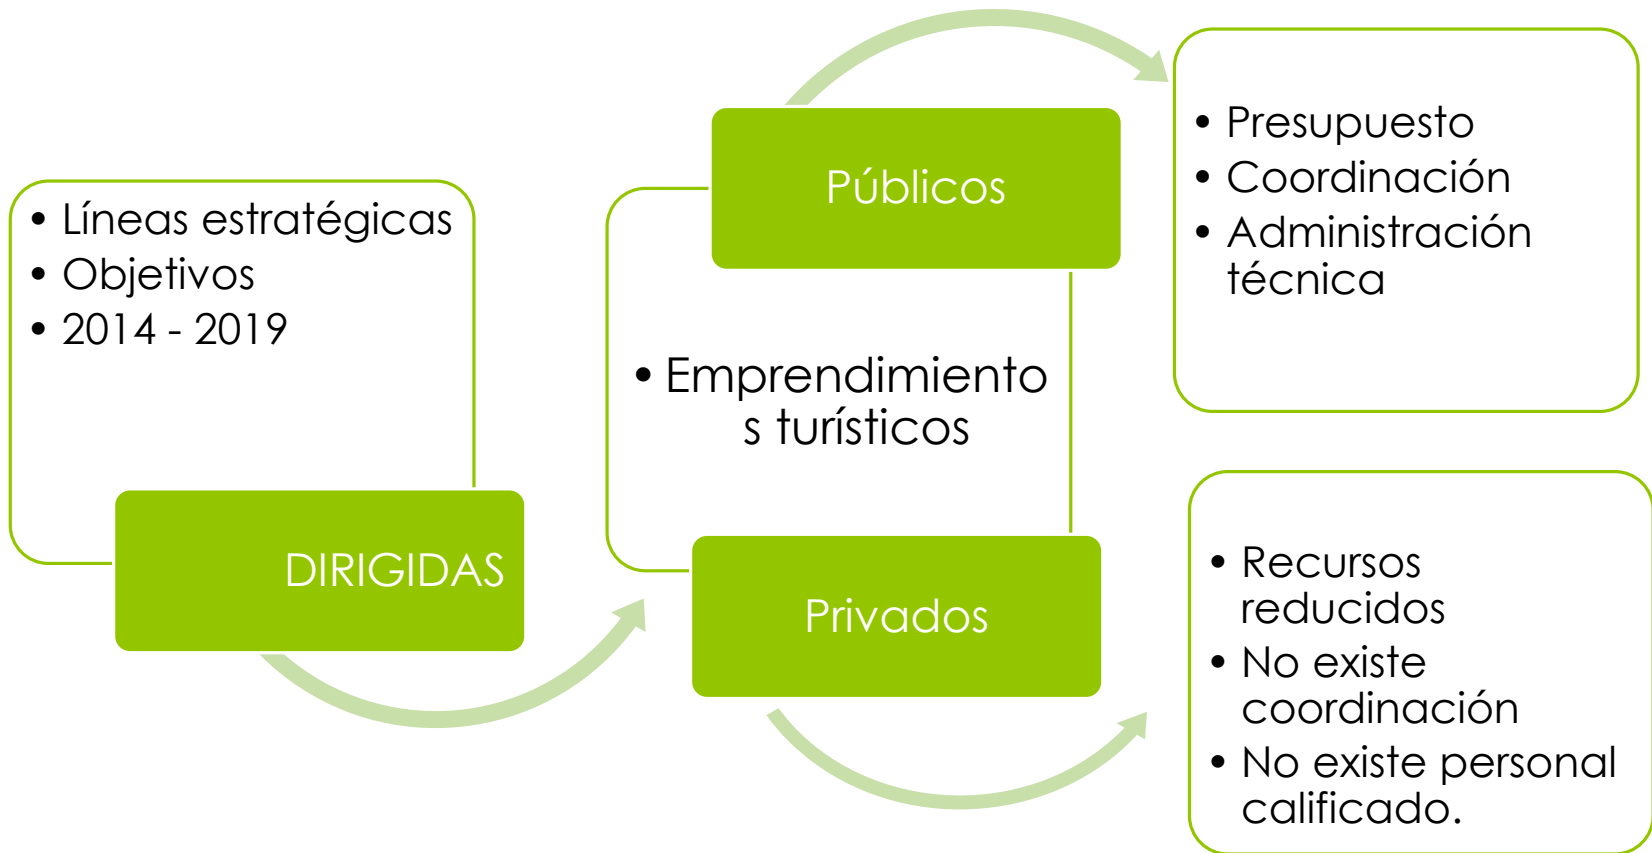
- Líneas estratégicas
- Objetivos
- 2014 - 2019

DIRIGIDAS

Públicos

- Emprendimientos turísticos

Privados

- Presupuesto
- Coordinación
- Administración técnica

- Recursos reducidos
- No existe coordinación
- No existe personal calificado.